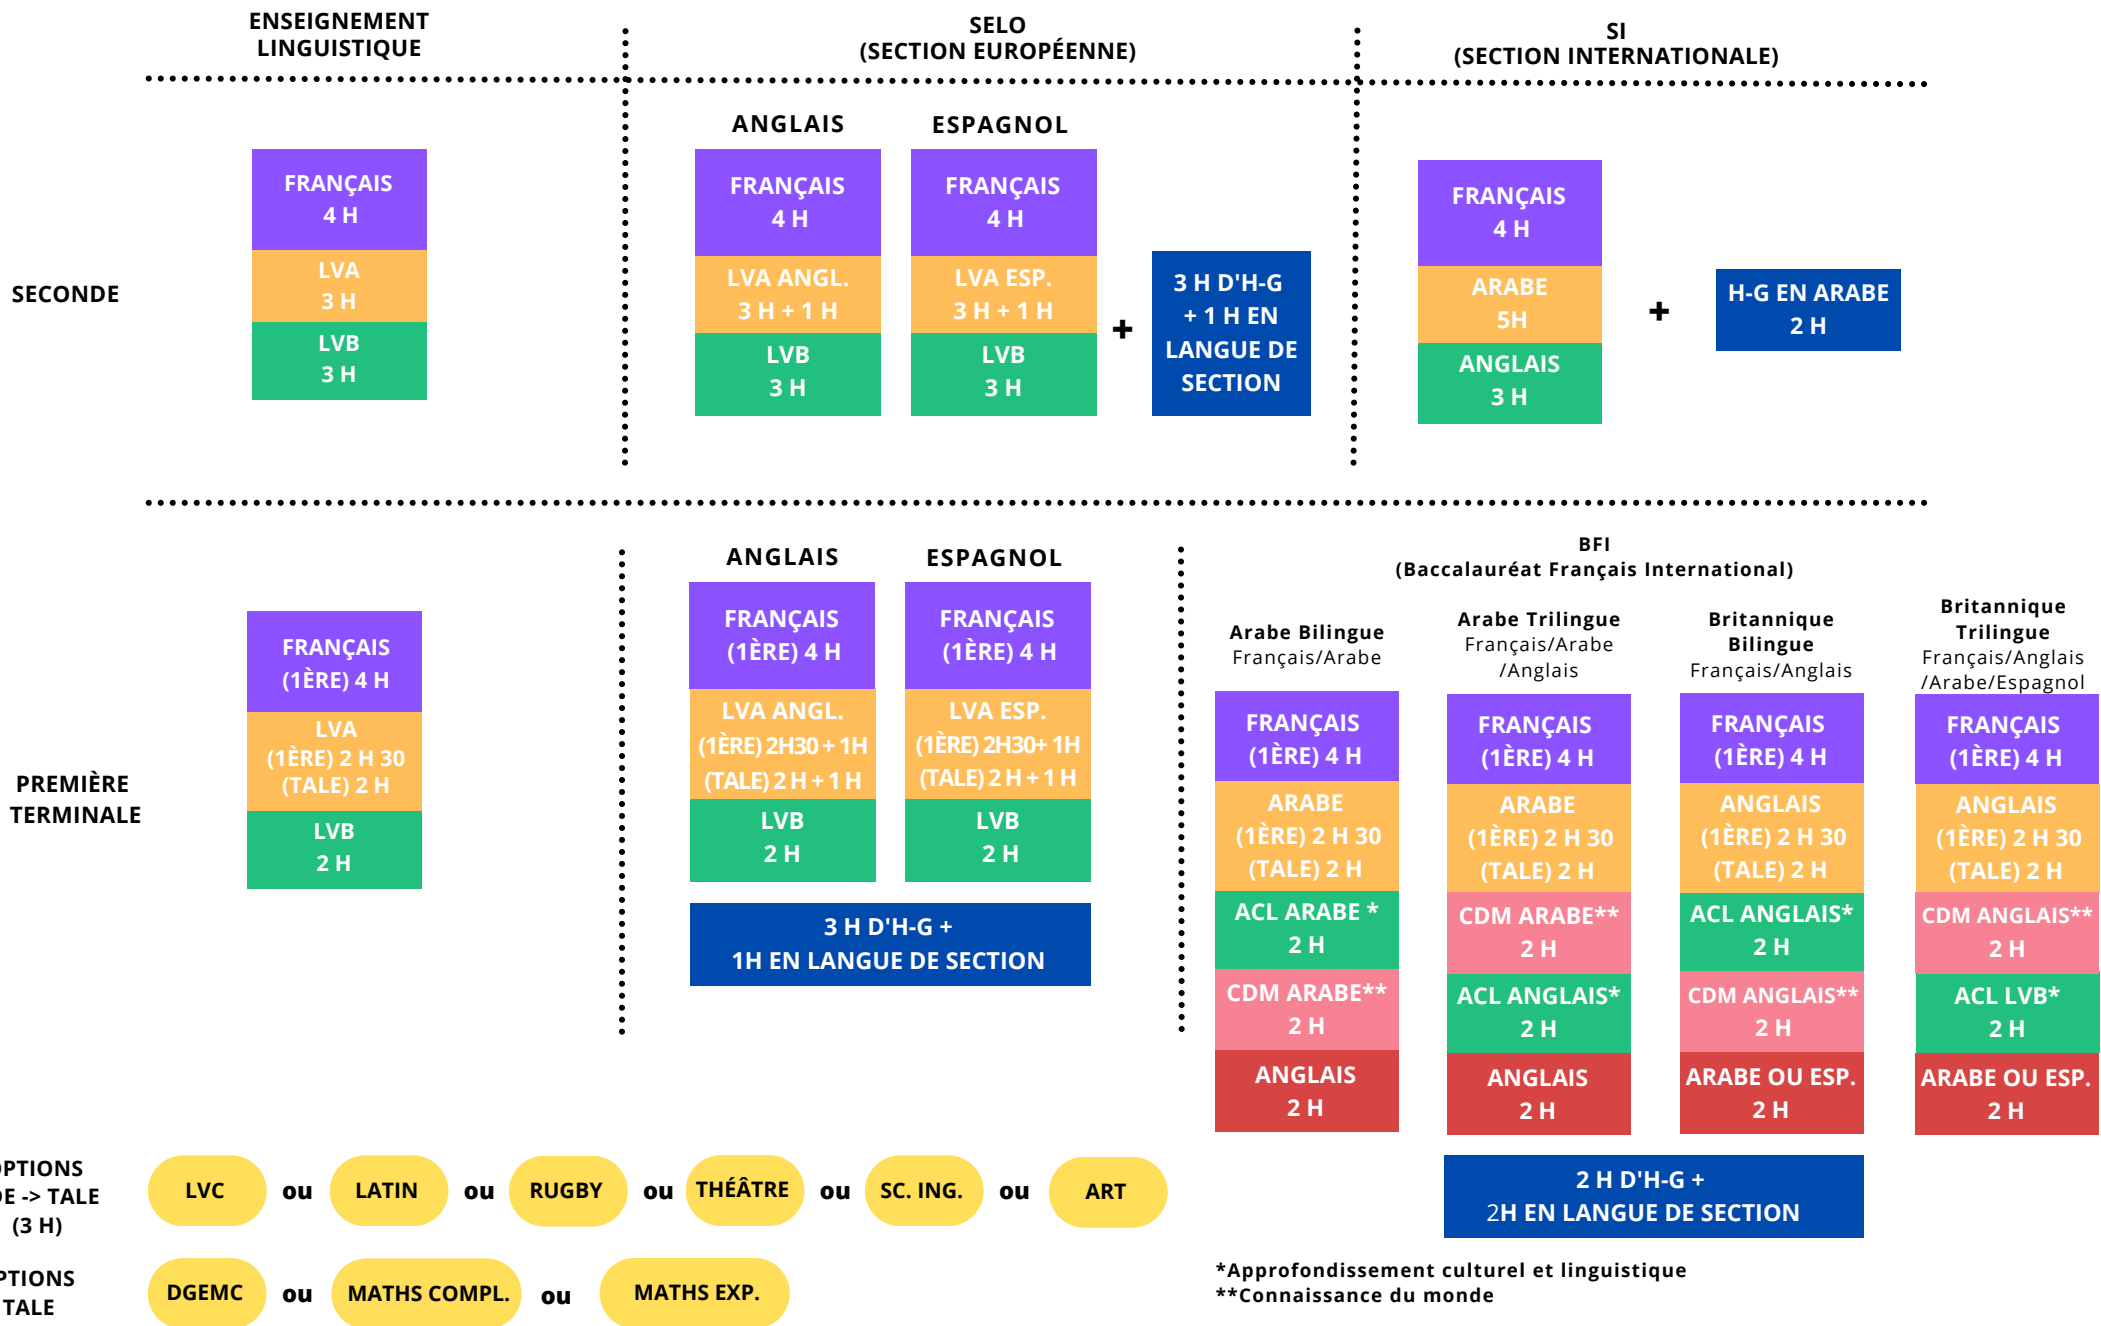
ENSEIGNEMENT LINGUISTIQUE

SELO
(SECTION EUROPÉENNE)

SI
(SECTION INTERNATIONALE)

SECONDE

FRANÇAIS
4 H
LVA
3 H
LVB
3 H

ANGLAIS
FRANÇAIS
4 H
LVA ANGL.
3 H + 1 H
LVB
3 H

ESPAGNOL
FRANÇAIS
4 H
LVA ESP.
3 H + 1 H
LVB
3 H

+

3 H D'H-G + 1 H EN LANGUE DE SECTION

FRANÇAIS
4 H
ARABE
5H
ANGLAIS
3 H

+

H-G EN ARABE
2 H

PREMIÈRE TERMINALE

FRANÇAIS
(1ÈRE) 4 H
LVA
(1ÈRE) 2 H 30
(TALE) 2 H
LVB
2 H

ANGLAIS
FRANÇAIS
(1ÈRE) 4 H
LVA ANGL.
(1ÈRE) 2H30 + 1H
(TALE) 2 H + 1 H
LVB
2 H

ESPAGNOL
FRANÇAIS
(1ÈRE) 4 H
LVA ESP.
(1ÈRE) 2H30+ 1H
(TALE) 2 H + 1 H
LVB
2 H

3 H D'H-G +
1H EN LANGUE DE SECTION

BFI
(Baccalauréat Français International)

Arabe Bilingue
Français/Arabe
FRANÇAIS
(1ÈRE) 4 H
ARABE
(1ÈRE) 2 H 30
(TALE) 2 H
ACL ARABE *
2 H
CDM ARABE**
2 H
ANGLAIS
2 H

Arabe Trilingue
Français/Arabe /Anglais
FRANÇAIS
(1ÈRE) 4 H
ARABE
(1ÈRE) 2 H 30
(TALE) 2 H
CDM ARABE**
2 H
ACL ANGLAIS*
2 H
ANGLAIS
2 H

Britannique Bilingue
Français/Anglais
FRANÇAIS
(1ÈRE) 4 H
ANGLAIS
(1ÈRE) 2 H 30
(TALE) 2 H
ACL ANGLAIS*
2 H
CDM ANGLAIS**
2 H
ARABE OU ESP.
2 H

Britannique Trilingue
Français/Anglais /Arabe/Espagnol
FRANÇAIS
(1ÈRE) 4 H
ANGLAIS
(1ÈRE) 2 H 30
(TALE) 2 H
CDM ANGLAIS**
2 H
ACL LVB*
2 H
ARABE OU ESP.
2 H

2 H D'H-G +
2H EN LANGUE DE SECTION

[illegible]PTIONS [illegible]E -> TALE (3 H)
LVC ou LATIN ou RUGBY ou THÉÂTRE ou SC. ING. ou ART

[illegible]PTIONS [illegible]TALE
DGEMC ou MATHS COMPL. ou MATHS EXP.

*Approfondissement culturel et linguistique
**Connaissance du monde